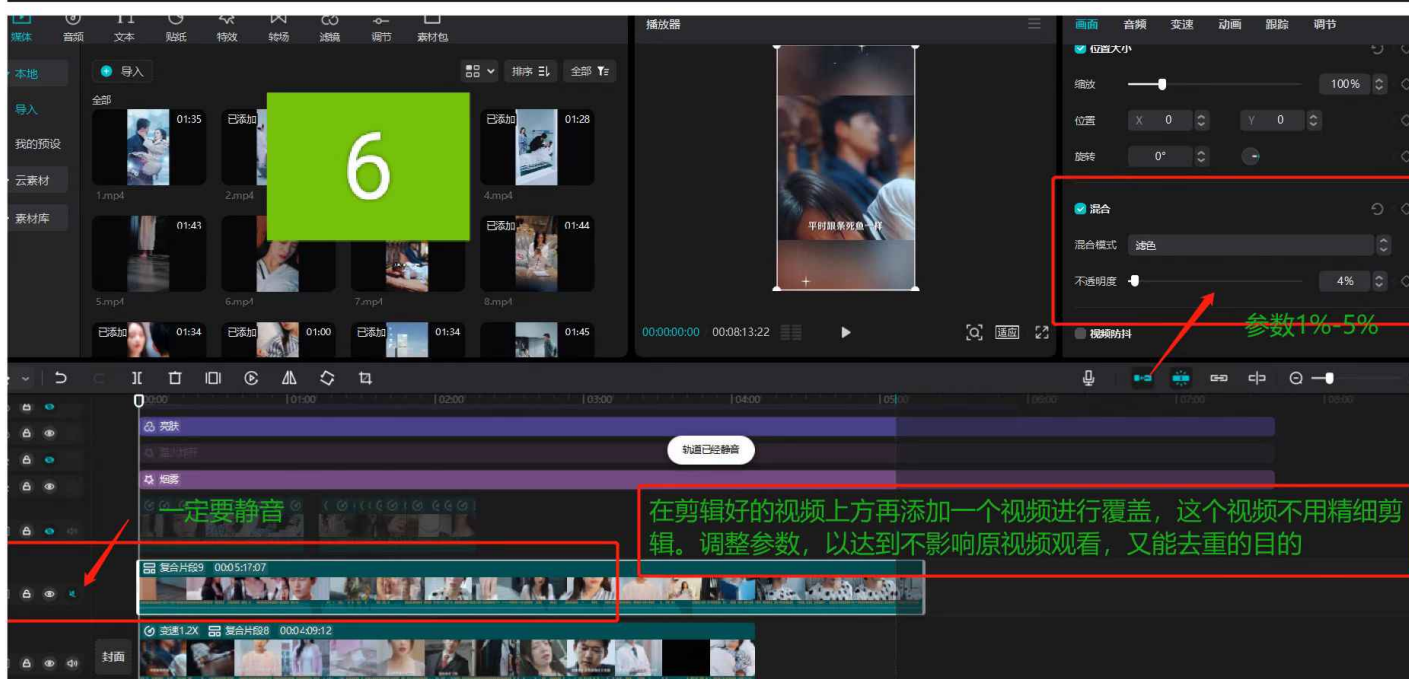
媒体 音频 文本 贴纸 特效 转场 滤镜 调节 素材包

本地
导入
我的预设
云素材
素材库

导入
排序
全部
全部

01:35 已添加 已添加 01:28
1.mp4 2.mp4 4.mp4
01:43 已添加 01:44
5.mp4 6.mp4 7.mp4 8.mp4
已添加 01:34 已添加 01:00 已添加 01:34 01:45

6

播放器
平时跟条死鱼一样
00:00:00:00 00:08:13:22
适应

画面 音频 变速 动画 跟踪 调节
位置大小
缩放 100%
位置 X 0 Y 0
旋转 0°
混合
混合模式 滤色
不透明度 4%
视频防抖

参数1%-5%

|00:00 |01:00 |02:00 |03:00 |04:00 |05:00 |06:00 |07:00 |08:00
亮肤
轨道已经静音
烟雾
一定要静音
在剪辑好的视频上方再添加一个视频进行覆盖，这个视频不用精细剪辑。调整参数，以达到不影响原视频观看，又能去重的目的
复合片段9 00:05:17:07
变速1.2X 复合片段8 00:04:09:12
封面